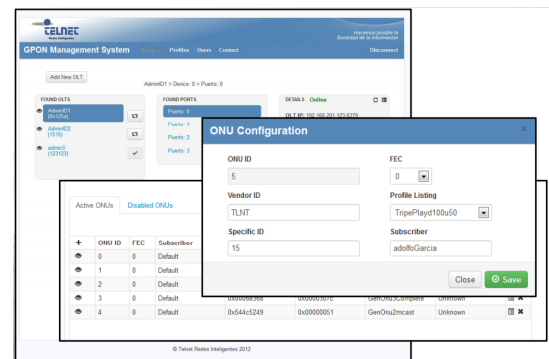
TELNET
Redes Inteligentes

Hacemos posible la Sociedad de la Información

GPON Management System Overview Profiles Users Contact Disconnect

Add New OLT

AdminD1 > Device: 0 > Puerto: 0

FOUND OLTS
AdminD1 (0x125a)
AdminD2 (1515)
admin3 (123123)

FOUND PORTS
Puerto: 0
Puerto: 1
Puerto: 2
Puerto: 3

DETAILS Online
OLT IP: 192.168.201.123:6379

ONU Configuration

ONU ID
5

FEC
0

Vendor ID
TLNT

Profile Listing
TripePlayd100u50

Specific ID
15

Subscriber
adolfoGarcia

Close Save

Active ONUs Disabled ONUs

| + | ONU ID | FEC | Subscriber | | | | | |
|---|---|---|---|---|---|---|---|---|
| | 0 | 0 | Default | | | | | |
| | 1 | 0 | Default | | | | | |
| | 2 | 0 | Default | | | | | |
| | 3 | 0 | Default | 0x000e636d | 0x0000307c | GenOnu3Complete | Unknown | |
| | 4 | 0 | Default | 0x544c5249 | 0x00000051 | GenOnu2mcast | Unknown | |

© Telnet Redes Inteligentes 2012